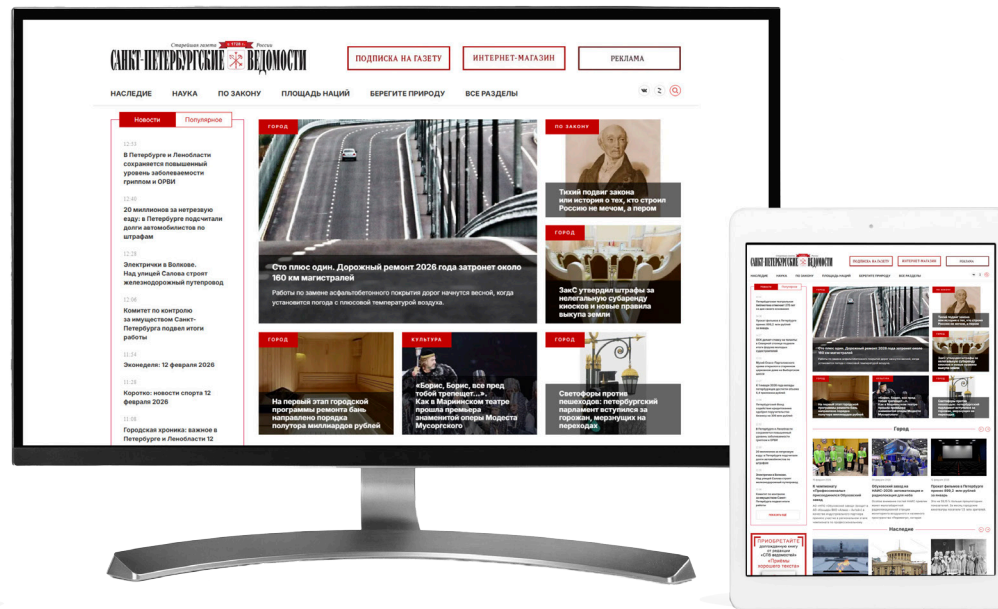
Старейшая газета С 1728 г. России
САНКТ-ПЕТЕРБУРГСКИЕ ВЕДОМОСТИ

ПОДПИСКА НА ГАЗЕТУ
ИНТЕРНЕТ-МАГАЗИН
РЕКЛАМА

НАСЛЕДИЕ НАУКА ПО ЗАКОНУ ПЛОЩАДЬ НАЦИЙ БЕРЕГИТЕ ПРИРОДУ ВСЕ РАЗДЕЛЫ

Новости Популярное

12:51
В Петербурге и Ленобласти сохраняется повышенный уровень заболеваемости гриппом и ОРВИ

12:40
20 миллионов за нетрезвую езду: в Петербурге подсчитали долги автомобилистов по штрафам

12:28
Электрички в Волхове. Над улицей Салова строят железнодорожный путепровод

12:06
Комитет по контролю за имуществом Санкт-Петербурга подвел итоги работы

11:34
Эконеделя: 12 февраля 2026

11:28
Коротко: новости спорта 12 февраля 2026

11:18
Городская хроника: важное в Петербурге и Ленобласти 12 февраля

ГОРОД
Сто плюс один. Дорожный ремонт 2026 года затронет около 160 км магистралей
Работы по замене асфальтобетонного покрытия дорог начнутся весной, когда установится погода с плюсовой температурой воздуха.

ПО ЗАКОНУ
Тихий подвиг закона или история о том, как строил Россию не мечом, а пером

ГОРОД
ЗакС утвердил штрафы за нелегальную субаренду киосков и новые правила выкупа земли

ГОРОД
На первый этап городской программы ремонта бань направлено порядка полутора миллиардов рублей

КУЛЬТУРА
«Борис, Борис, все пред тобой трепещет...». Как в Мариинском театре прошла премьера знаменитой оперы Модеста Мусоргского

ГОРОД
Светофоры против пешеходов: петербургский парламент вступился за горожан, мерзнущих на переходах